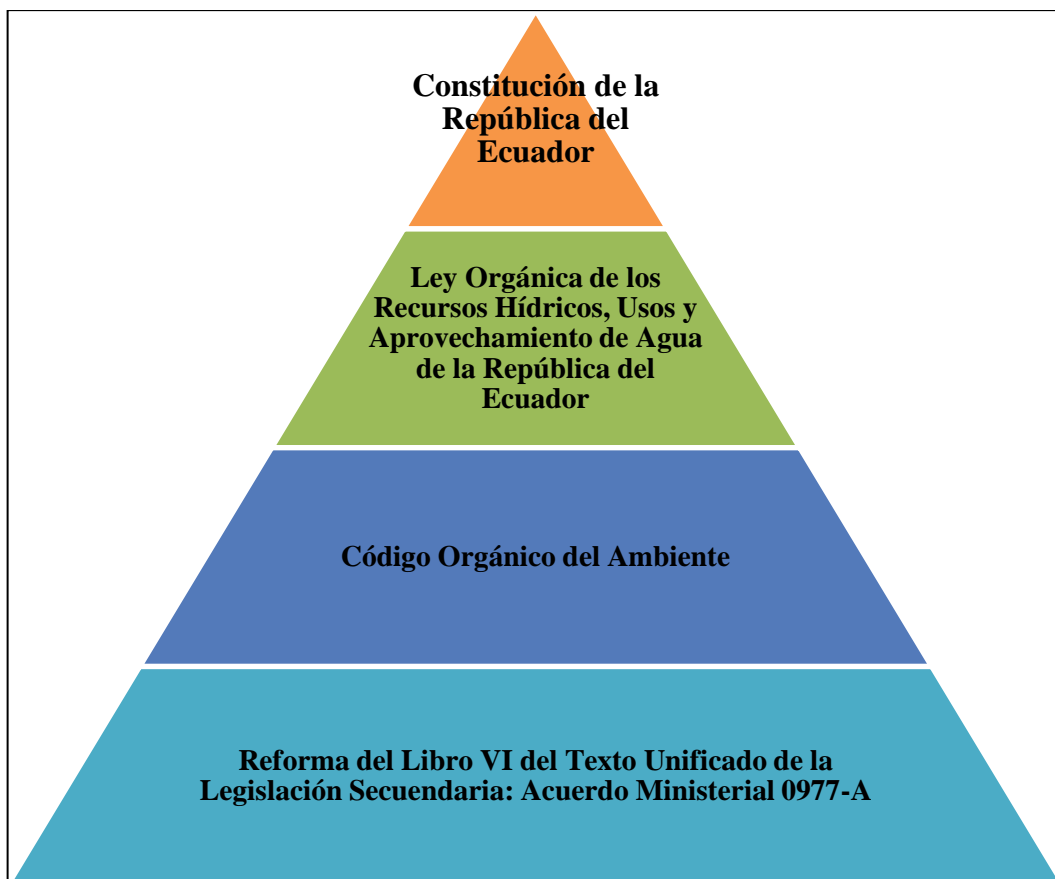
Constitución de la República del Ecuador

Ley Orgánica de los Recursos Hídricos, Usos y Aprovechamiento de Agua de la República del Ecuador

Código Orgánico del Ambiente

Reforma del Libro VI del Texto Unificado de la Legislación Secuendaria: Acuerdo Ministerial 0977-A